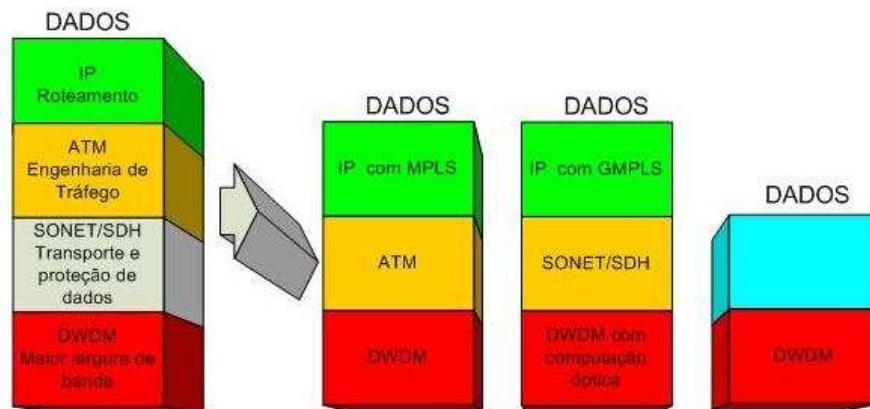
DADOS

IP
Roteamento

ATM
Engenharia de
Tráfego

SONET/SDH
Transporte e
proteção de
dados

DWDM
Maior largura de
banda

DADOS

IP com MPLS

ATM

DWDM

DADOS

IP com GMPLS

SONET/SDH

DWDM com
computação
óptica

DADOS

DWDM